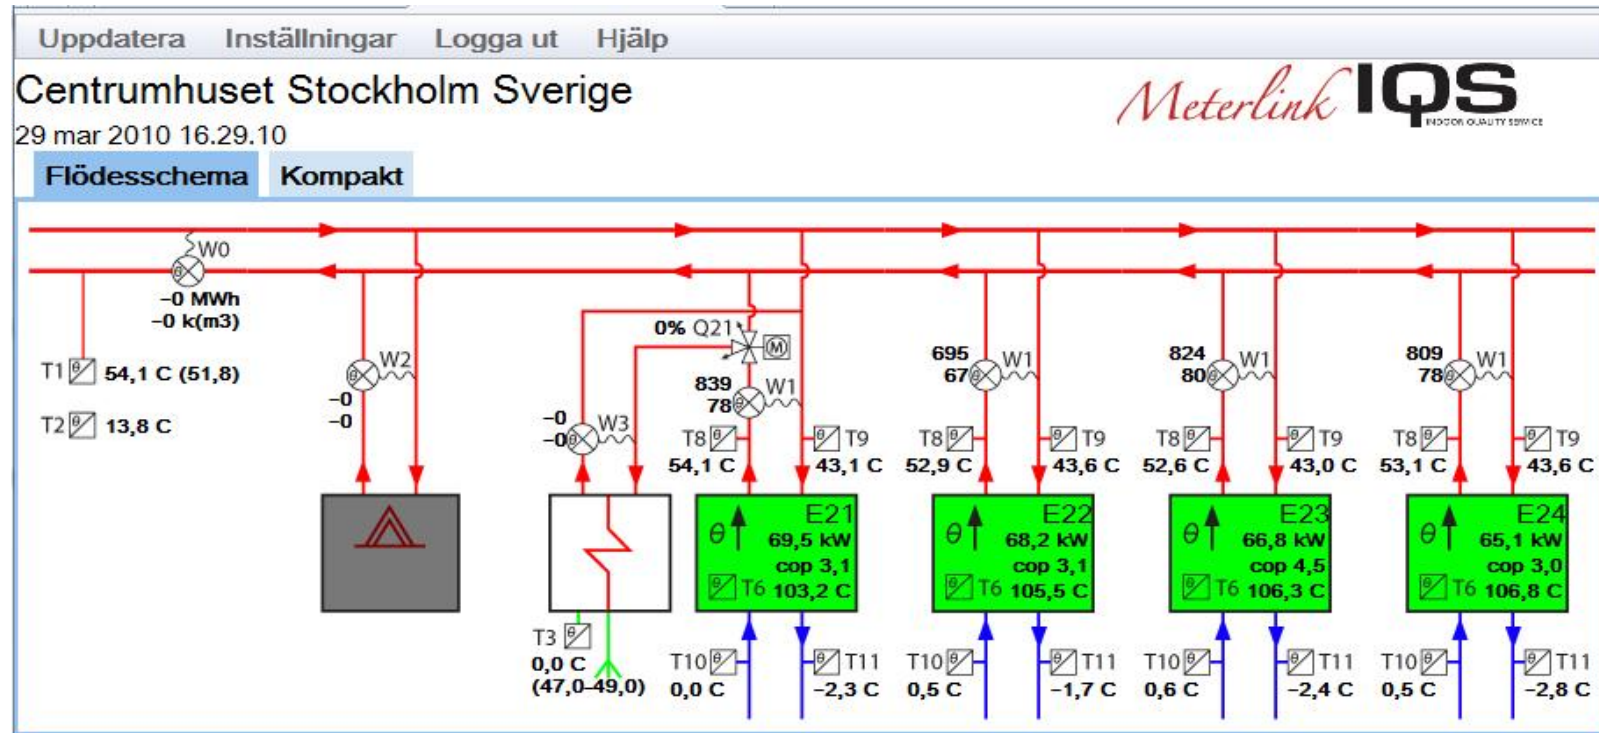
Uppdatera Inställningar Logga ut Hjälp

Centrumhuset Stockholm Sverige

29 mar 2010 16.29.10

Meterlink IQS INDOOR QUALITY SERVICE

Flödesschema Kompakt

W0
–0 MWh
–0 k(m3)

T1 54,1 C (51,8)

T2 13,8 C

W2
–0
–0

0% Q21
M

–0
–0
W3

839
78
W1

T8
54,1 C

T9
43,1 C

E21
69,5 kW
cop 3,1
T6 103,2 C

T3
0,0 C
(47,0–49,0)

T10
0,0 C

T11
–2,3 C

695
67
W1

T8
52,9 C

T9
43,6 C

E22
68,2 kW
cop 3,1
T6 105,5 C

T10
0,5 C

T11
–1,7 C

824
80
W1

T8
52,6 C

T9
43,0 C

E23
66,8 kW
cop 4,5
T6 106,3 C

T10
0,6 C

T11
–2,4 C

809
78
W1

T8
53,1 C

T9
43,6 C

E24
65,1 kW
cop 3,0
T6 106,8 C

T10
0,5 C

T11
–2,8 C